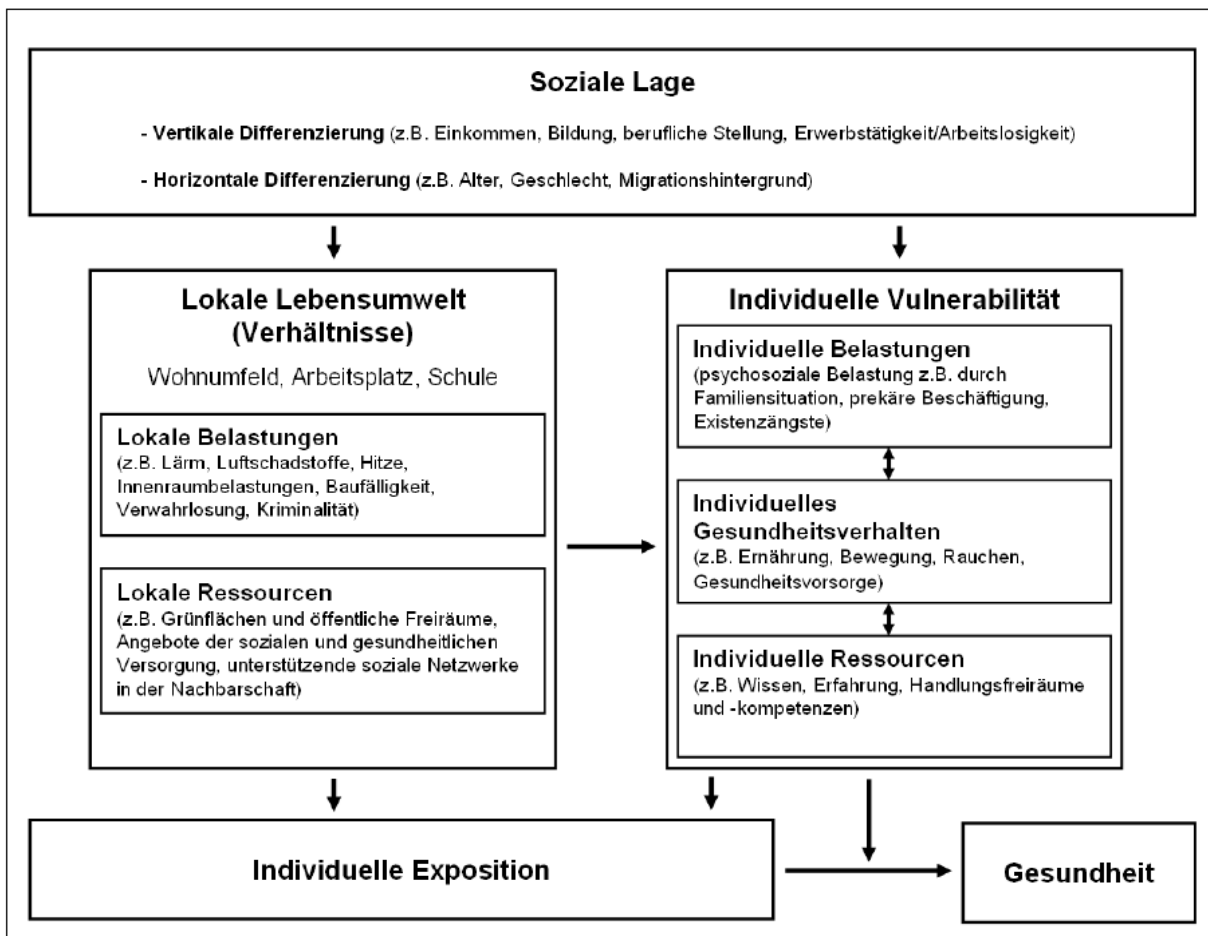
**Soziale Lage**

- **Vertikale Differenzierung** (z.B. Einkommen, Bildung, berufliche Stellung, Erwerbstätigkeit/Arbeitslosigkeit)

- **Horizontale Differenzierung** (z.B. Alter, Geschlecht, Migrationshintergrund)

**Lokale Lebensumwelt (Verhältnisse)**

Wohnumfeld, Arbeitsplatz, Schule

**Lokale Belastungen**
(z.B. Lärm, Luftschadstoffe, Hitze, Innenraumbelastungen, Baufälligkeit, Verwahrlosung, Kriminalität)

**Lokale Ressourcen**
(z.B. Grünflächen und öffentliche Freiräume, Angebote der sozialen und gesundheitlichen Versorgung, unterstützende soziale Netzwerke in der Nachbarschaft)

**Individuelle Vulnerabilität**

**Individuelle Belastungen**
(psychosoziale Belastung z.B. durch Familiensituation, prekäre Beschäftigung, Existenzängste)

**Individuelles Gesundheitsverhalten**
(z.B. Ernährung, Bewegung, Rauchen, Gesundheitsvorsorge)

**Individuelle Ressourcen**
(z.B. Wissen, Erfahrung, Handlungsfreiräume und -kompetenzen)

**Individuelle Exposition**

**Gesundheit**